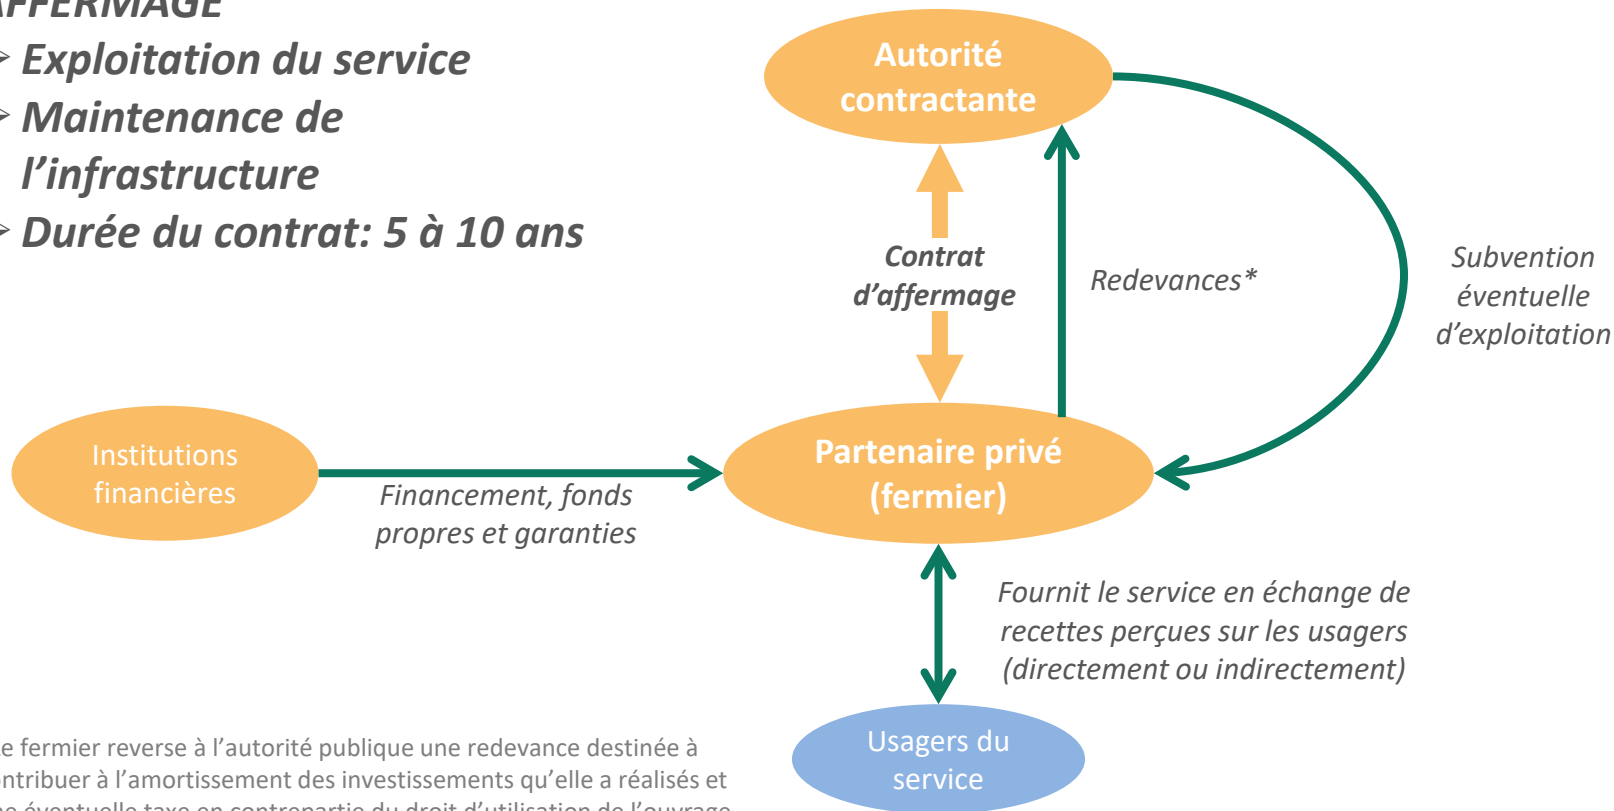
AFFERMAGE
Exploitation du service
Maintenance de l’infrastructure
Durée du contrat: 5 à 10 ans

Autorité contractante

Contrat d’affermage

Redevances*

Subvention éventuelle d’exploitation

Institutions financières

Financement, fonds propres et garanties

Partenaire privé (fermier)

Fournit le service en échange de recettes perçues sur les usagers (directement ou indirectement)

Usagers du service

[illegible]e fermier reverse à l’autorité publique une redevance destinée à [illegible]ntribuer à l’amortissement des investissements qu’elle a réalisés et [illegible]